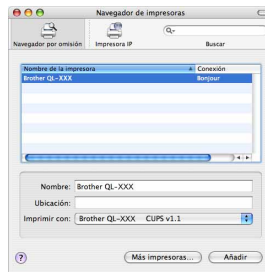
Navegador de impresoras

Navegador por omisión | Impresora IP | Buscar

| Nombre de la impresora | Conexión |
|---|---|
| Brother QL-XXX | Bonjour |

Nombre: Brother QL-XXX

Ubicación:

Imprimir con: Brother QL-XXX CUPS v1.1

?

Más impresoras...

Añadir